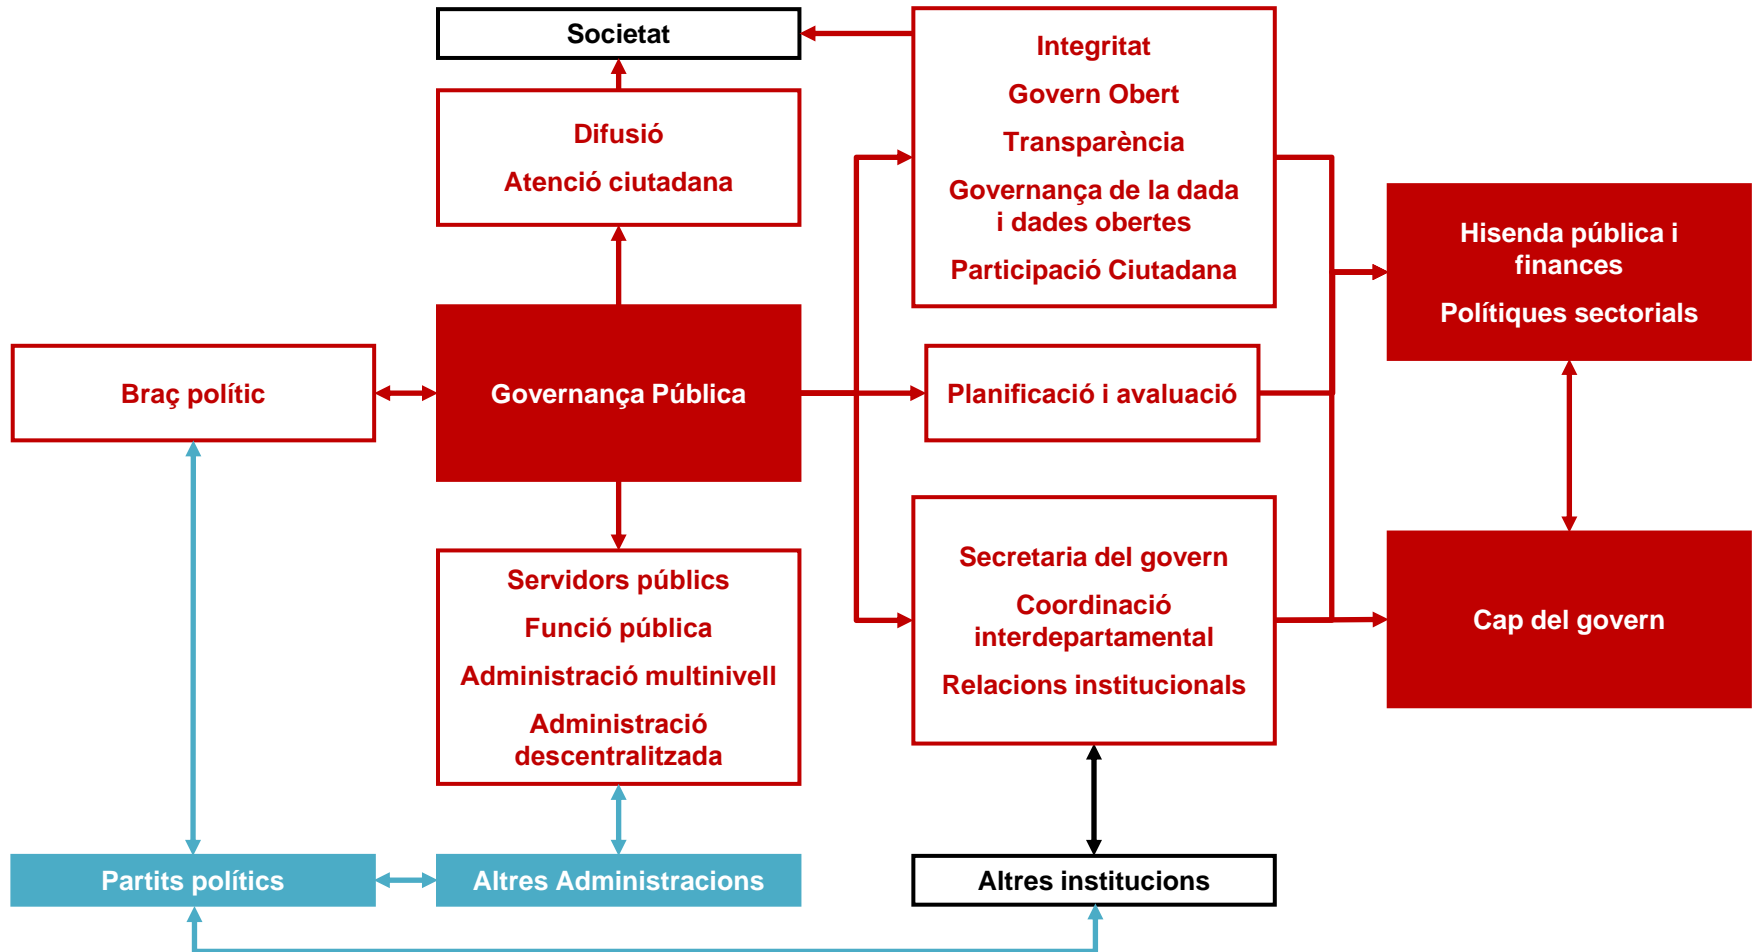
Societat

Difusió

Atenció ciutadana

Integritat

Govern Obert

Transparència

Governança de la dada i dades obertes

Participació Ciutadana

Hisenda pública i finances

Polítiques sectorials

Braç polític

Governança Pública

Planificació i avaluació

Servidors públics

Funció pública

Administració multinivell

Administració descentralitzada

Secretaria del govern

Coordinació interdepartamental

Relacions institucionals

Cap del govern

Partits polítics

Altres Administracions

Altres institucions